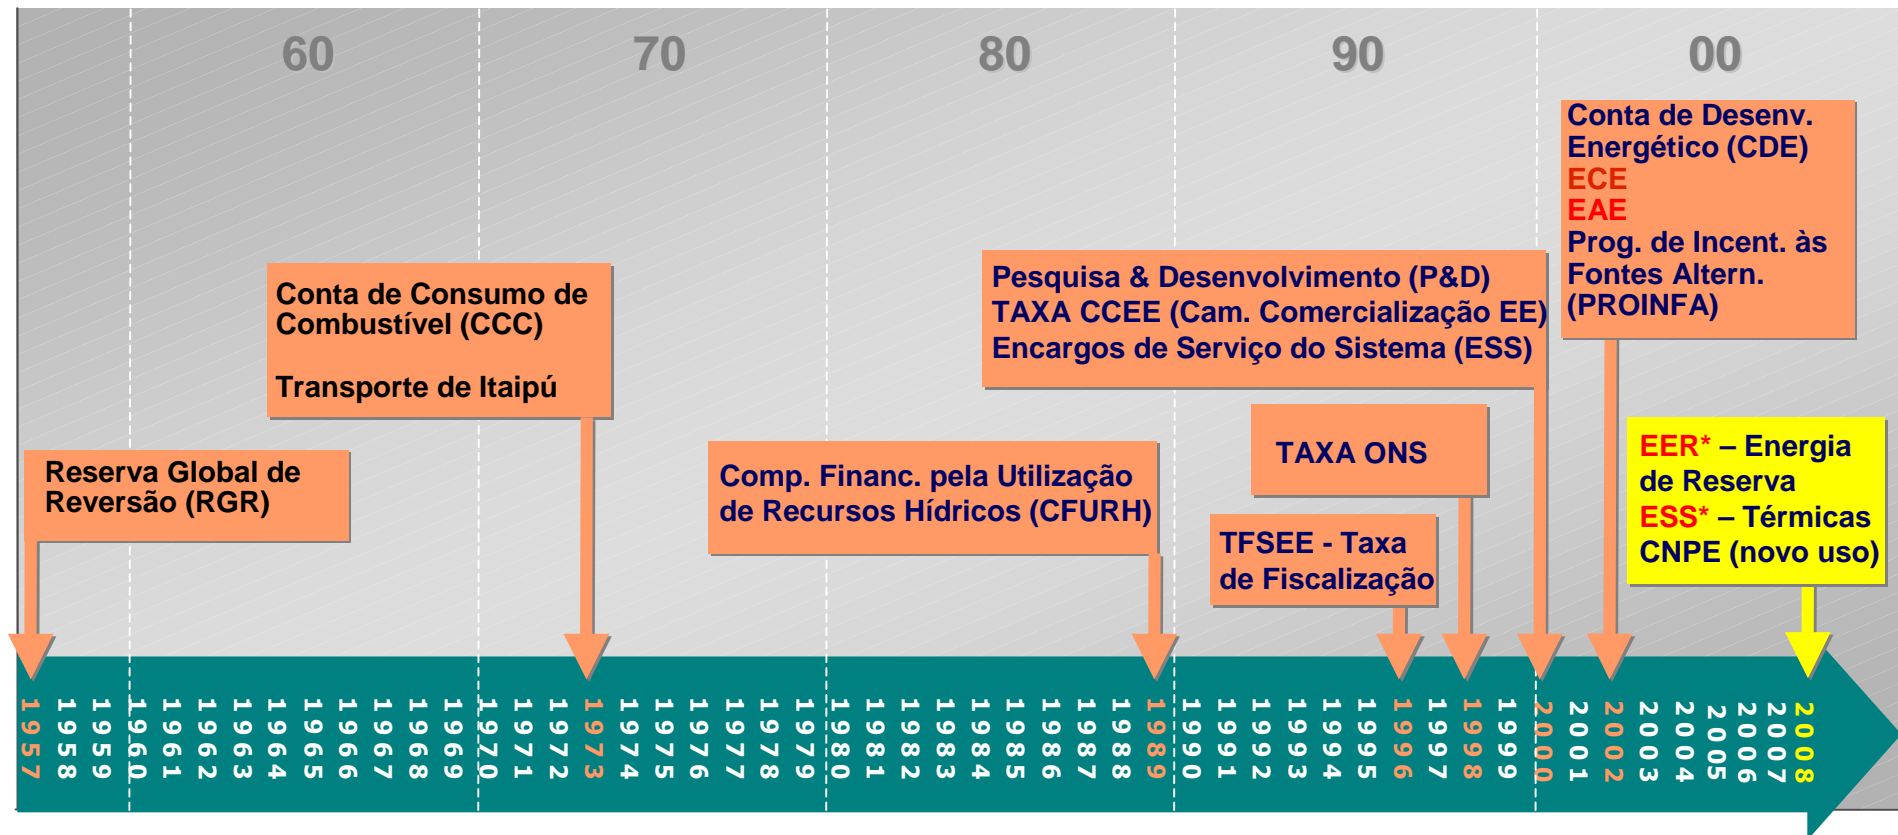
60

70

80

90

00

Conta de Desenv. Energético (CDE)
ECE
EAE
Prog. de Incent. às Fontes Altern. (PROINFA)

Pesquisa & Desenvolvimento (P&D)
TAXA CCEE (Cam. Comercialização EE)
Encargos de Serviço do Sistema (ESS)

Conta de Consumo de Combustível (CCC)

Transporte de Itaipú

TAXA ONS

EER* – Energia de Reserva
ESS* – Térmicas CNPE (novo uso)

Reserva Global de Reversão (RGR)

Comp. Financ. pela Utilização de Recursos Hídricos (CFURH)

TFSEE - Taxa de Fiscalização

1957 1958 1959 1960 1961 1962 1963 1964 1965 1966 1967 1968 1969 1970 1971 1972 1973 1974 1975 1976 1977 1978 1979 1980 1981 1982 1983 1984 1985 1986 1987 1988 1989 1990 1991 1992 1993 1994 1995 1996 1997 1998 1999 2000 2001 2002 2003 2004 2005 2006 2007 2008